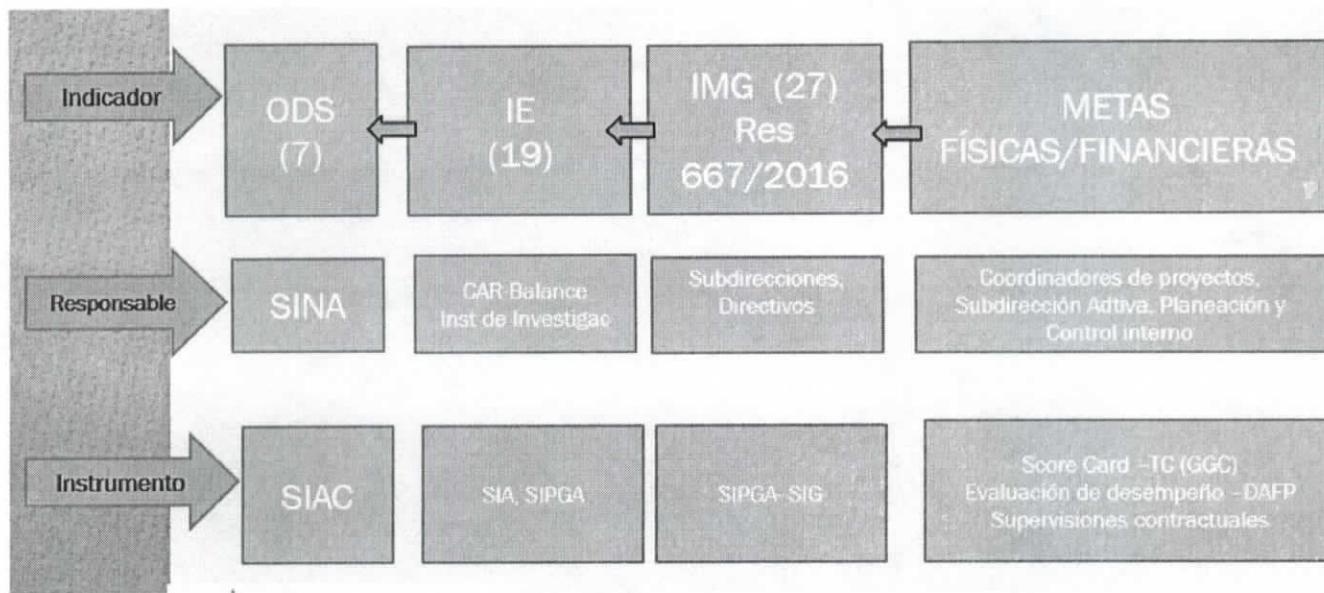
Indicador

ODS (7)

IE (19)

IMG (27) Res 667/2016

METAS FÍSICAS/FINANCIERAS

Responsable

SINA

CAR-Balance Inst de Investigac

Subdirecciones, Directivos

Coordinadores de proyectos, Subdirección Adtiva, Planeación y Control interno

Instrumento

SIAC

SIA, SIPGA

SIPGA-SIG

Score Card –TC (GGC) Evaluación de desempeño –DAFP Supervisiones contractuales